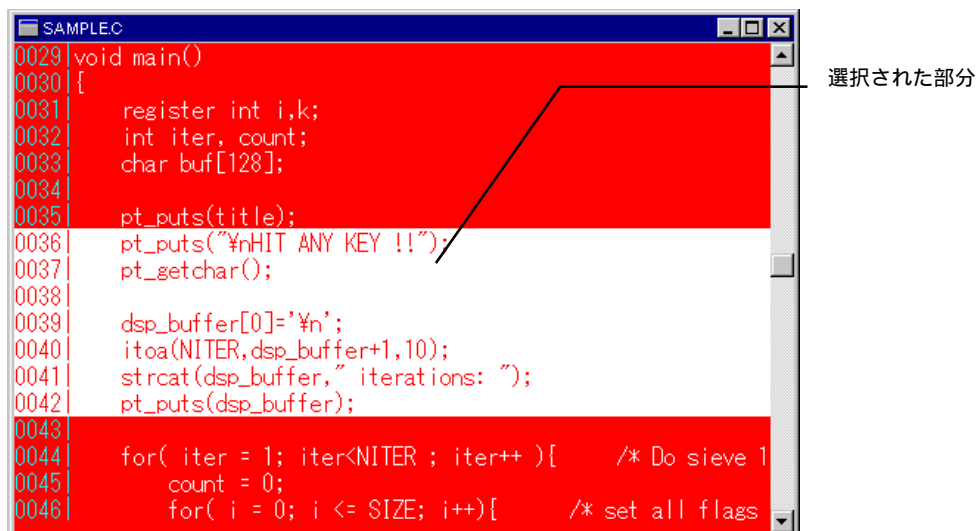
SAMPLE.C

0029| void main()
0030| {
0031|     register int i,k;
0032|     int iter, count;
0033|     char buf[128];
0034|
0035|     pt_puts(title);
0036|     pt_puts("¥nHIT ANY KEY !!");
0037|     pt_getchar();
0038|
0039|     dsp_buffer[0]='¥n';
0040|     itoa(NITER,dsp_buffer+1,10);
0041|     strcat(dsp_buffer," iterations: ");
0042|     pt_puts(dsp_buffer);
0043|
0044|     for( iter = 1; iter<NITER ; iter++ ){     /* Do sieve 1
0045|         count = 0;
0046|         for( i = 0; i <= SIZE; i++){     /* set all flags

選択された部分